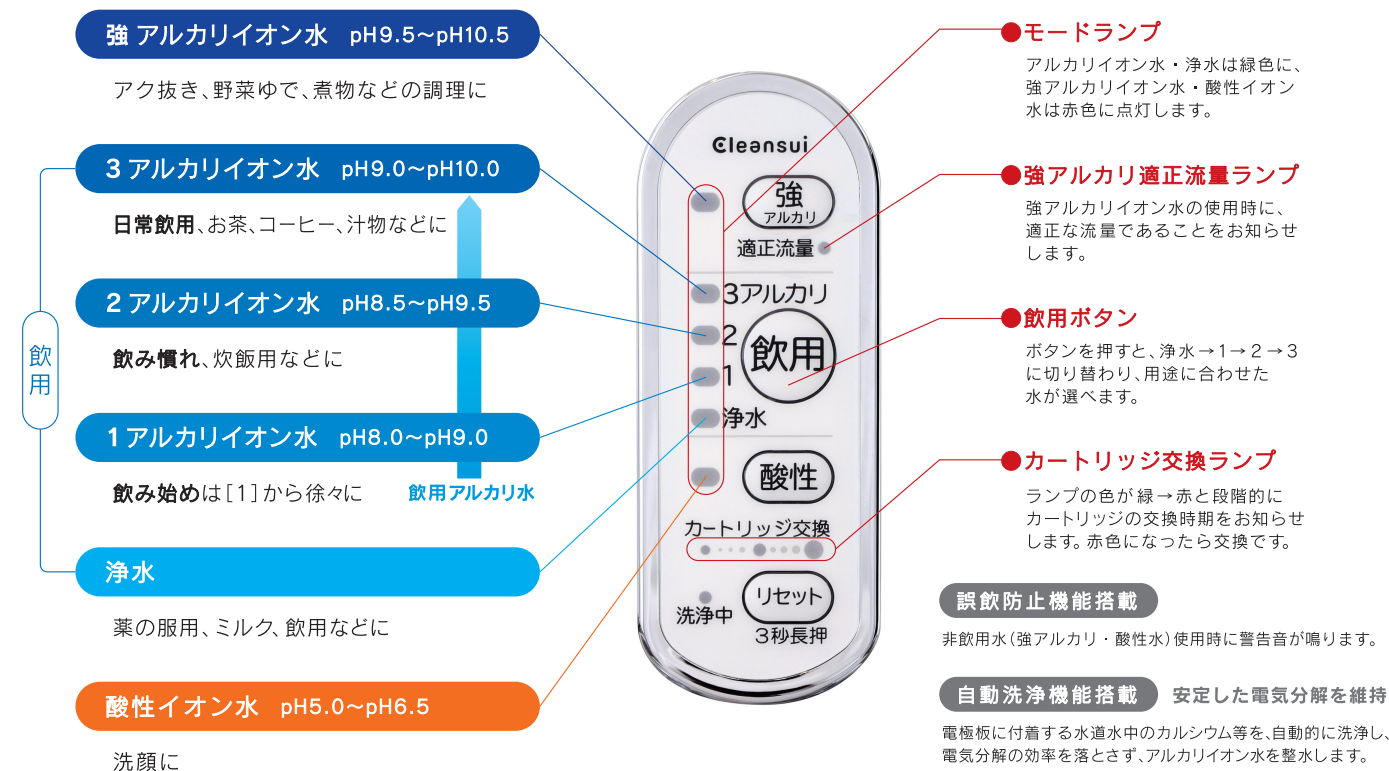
強 アルカリイオン水 pH9.5〜pH10.5

アク抜き、野菜ゆで、煮物などの調理に

3 アルカリイオン水 pH9.0〜pH10.0

日常飲用、お茶、コーヒー、汁物などに

2 アルカリイオン水 pH8.5〜pH9.5

飲み慣れ、炊飯用などに

1 アルカリイオン水 pH8.0〜pH9.0

飲み始めは［1］から徐々に

飲用アルカリ水

飲用

浄水

薬の服用、ミルク、飲用などに

酸性イオン水 pH5.0〜pH6.5

洗顔に

Cleansui

強 アルカリ

適正流量

3アルカリ

2

飲用

1

浄水

酸性

カートリッジ交換

洗浄中

リセット

3秒長押

モードランプ

アルカリイオン水・浄水は緑色に、強アルカリイオン水・酸性イオン水は赤色に点灯します。

強アルカリ適正流量ランプ

強アルカリイオン水の使用時に、適正な流量であることをお知らせします。

飲用ボタン

ボタンを押すと、浄水→1→2→3に切り替わり、用途に合わせた水が選べます。

カートリッジ交換ランプ

ランプの色が緑→赤と段階的にカートリッジの交換時期をお知らせします。赤色になったら交換です。

誤飲防止機能搭載

非飲用水（強アルカリ・酸性水）使用時に警告音が鳴ります。

自動洗浄機能搭載 安定した電気分解を維持

電極板に付着する水道水中のカルシウム等を、自動的に洗浄し、電気分解の効率を落とさず、アルカリイオン水を整水します。